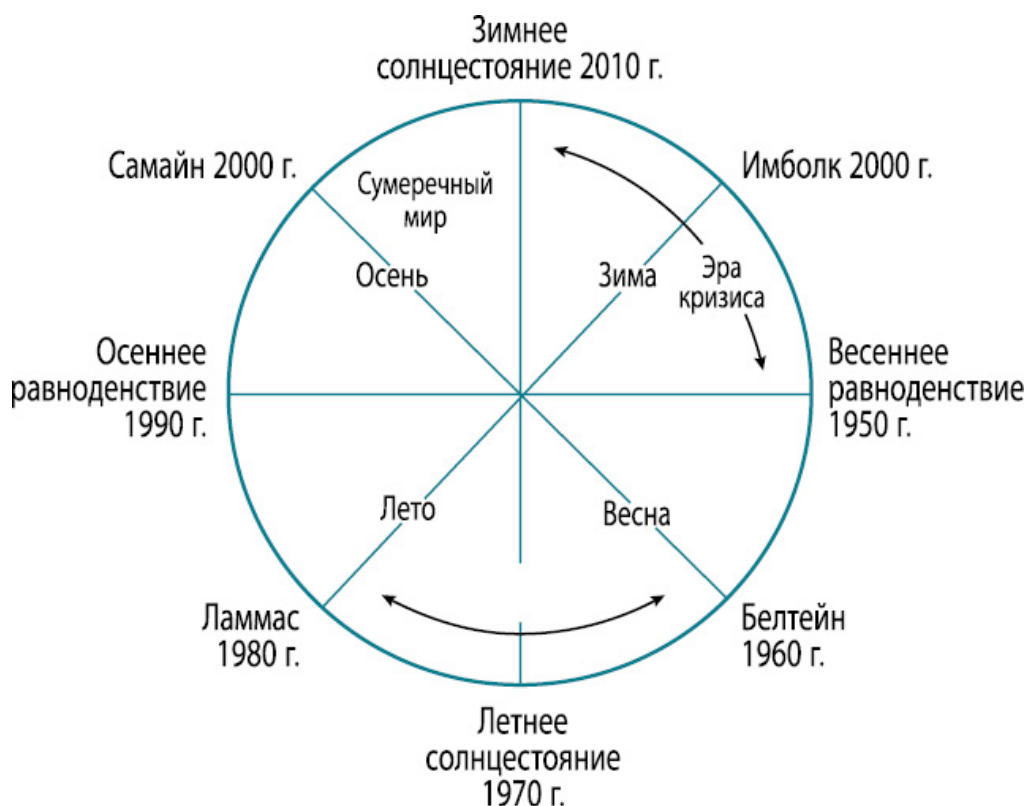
Зимнее солнцестояние 2010 г.

Самайн 2000 г.

Имболк 2000 г.

Сумеречный мир

Осень

Зима

Эра кризиса

Осеннее равноденствие 1990 г.

Весеннее равноденствие 1950 г.

Лето

Весна

Ламмас 1980 г.

Белтейн 1960 г.

Летнее солнцестояние 1970 г.